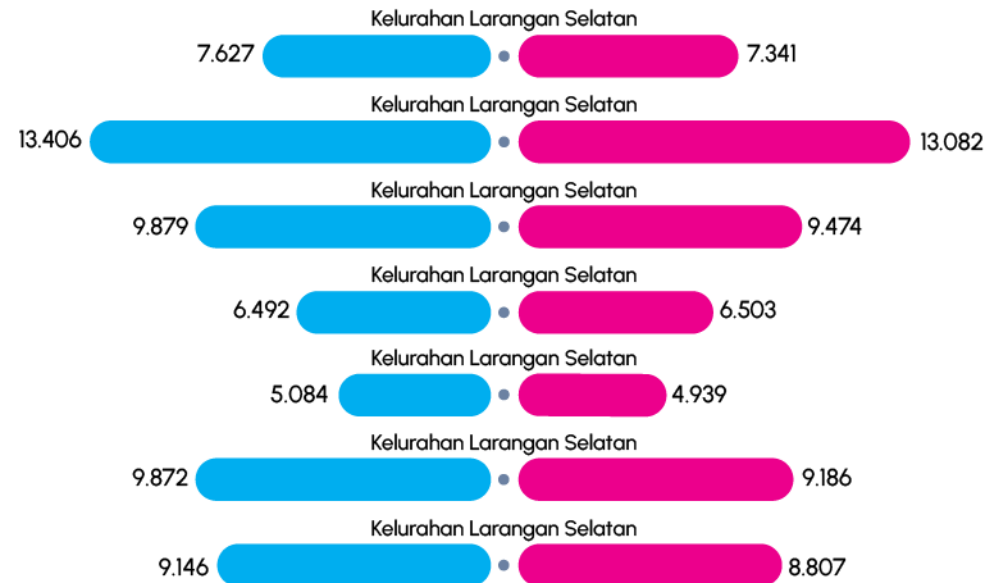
Kelurahan Larangan Selatan
7.627 7.341

Kelurahan Larangan Selatan
13.406 13.082

Kelurahan Larangan Selatan
9.879 9.474

Kelurahan Larangan Selatan
6.492 6.503

Kelurahan Larangan Selatan
5.084 4.939

Kelurahan Larangan Selatan
9.872 9.186

Kelurahan Larangan Selatan
9.146 8.807